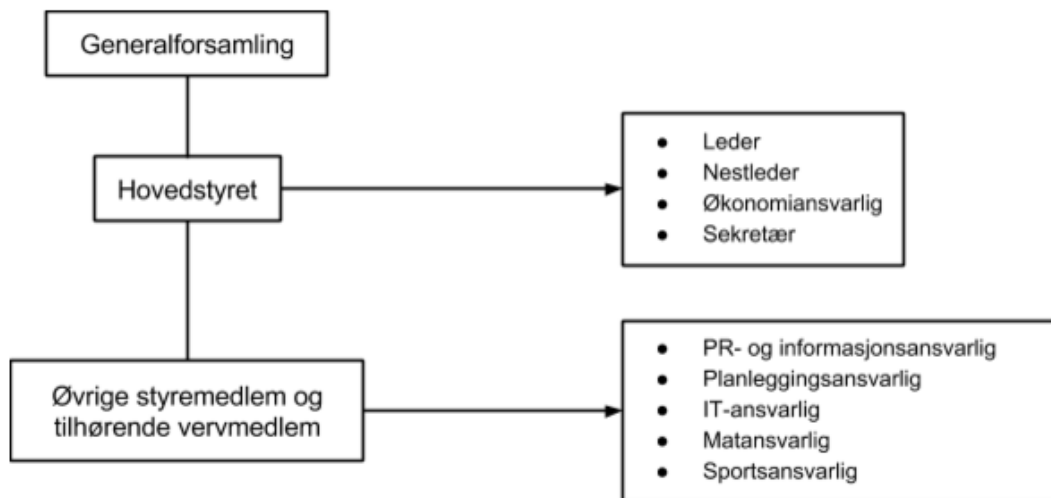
Generalforsamling

Hovedstyret

- Leder
- Nestleder
- Økonomiansvarlig
- Sekretær

Øvrige styremedlem og tilhørende vervmedlem

- PR- og informasjonsansvarlig
- Planleggingsansvarlig
- IT-ansvarlig
- Matansvarlig
- Sportsansvarlig